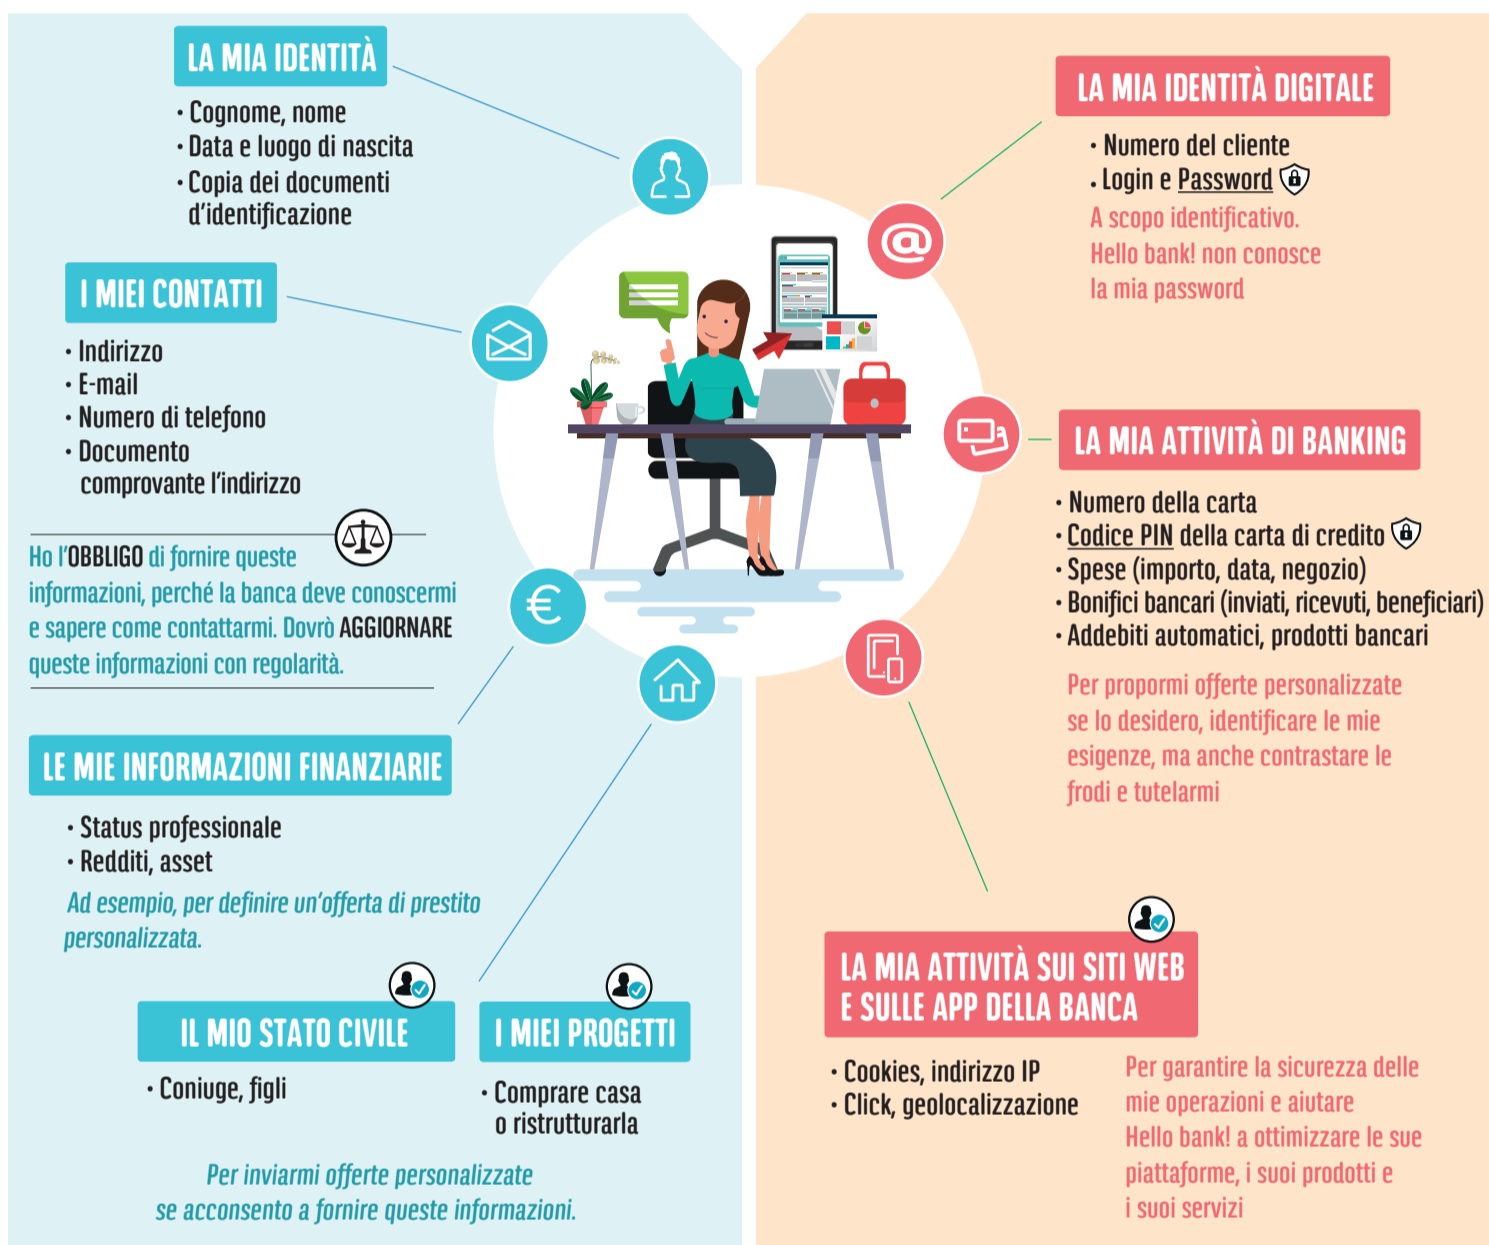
LA MIA IDENTITÀ

· Cognome, nome
· Data e luogo di nascita
· Copia dei documenti d'identificazione

I MIEI CONTATTI

· Indirizzo
· E-mail
· Numero di telefono
· Documento comprovante l'indirizzo

Ho l'OBBLIGO di fornire queste informazioni, perché la banca deve conoscermi e sapere come contattarmi. Dovrò AGGIORNARE queste informazioni con regolarità.

LE MIE INFORMAZIONI FINANZIARIE

· Status professionale
· Redditi, asset

Ad esempio, per definire un'offerta di prestito personalizzata.

IL MIO STATO CIVILE

· Coniuge, figli

I MIEI PROGETTI

· Comprare casa o ristrutturarla

Per inviarmi offerte personalizzate se acconsento a fornire queste informazioni.

LA MIA IDENTITÀ DIGITALE

· Numero del cliente
· Login e Password

A scopo identificativo. Hello bank! non conosce la mia password

LA MIA ATTIVITÀ DI BANKING

· Numero della carta
· Codice PIN della carta di credito
· Spese (importo, data, negozio)
· Bonifici bancari (inviati, ricevuti, beneficiari)
· Addebiti automatici, prodotti bancari

Per propormi offerte personalizzate se lo desidero, identificare le mie esigenze, ma anche contrastare le frodi e tutelarmi

LA MIA ATTIVITÀ SUI SITI WEB E SULLE APP DELLA BANCA

· Cookies, indirizzo IP
· Click, geolocalizzazione

Per garantire la sicurezza delle mie operazioni e aiutare Hello bank! a ottimizzare le sue piattaforme, i suoi prodotti e i suoi servizi